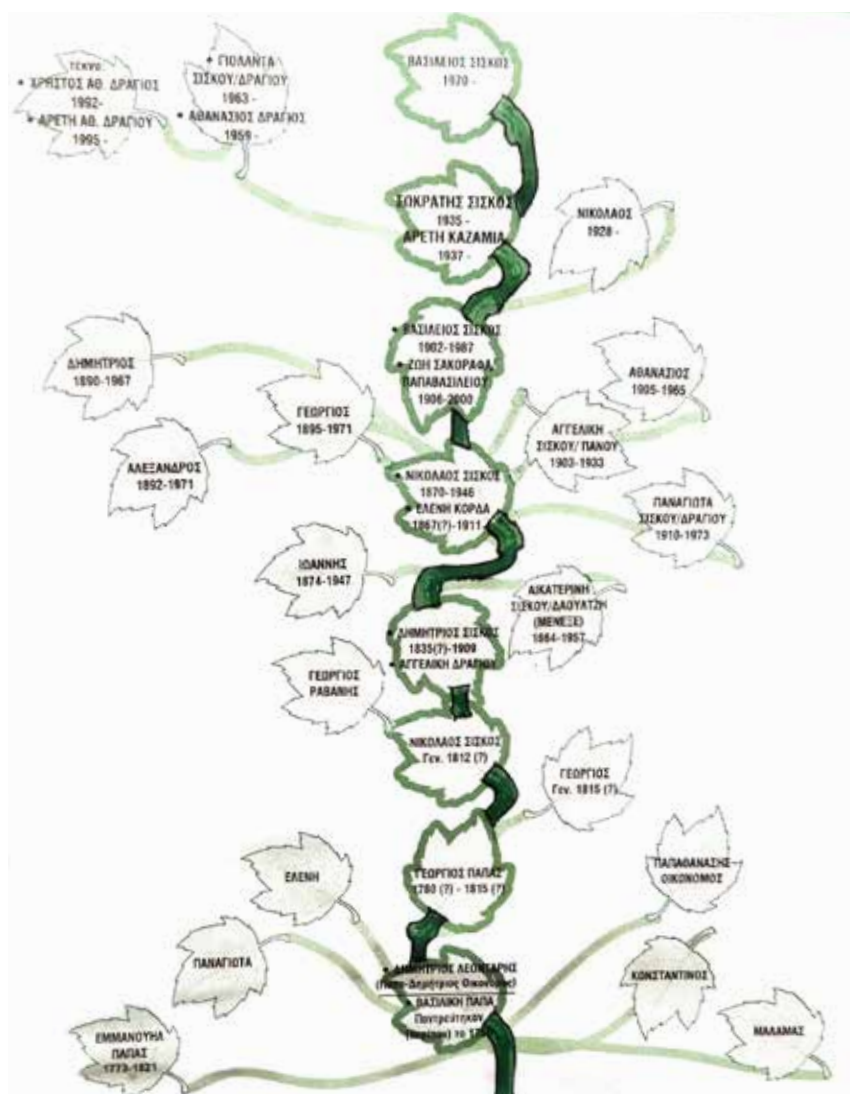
ΤΕΚΝΑ
• ΧΡΗΣΤΟΣ ΑΘ. ΔΡΑΓΙΟΣ 1992-
• ΑΡΕΤΗ ΑΘ. ΔΡΑΓΙΟΥ 1995-

• ΓΙΟΛΑΝΤΑ ΣΙΣΚΟΥ/ΔΡΑΓΙΟΥ 1963-
• ΑΘΑΝΑΣΙΟΣ ΔΡΑΓΙΟΣ 1959-

ΒΑΣΙΛΕΙΟΣ ΣΙΣΚΟΣ 1970-

ΣΩΚΡΑΤΗΣ ΣΙΣΚΟΣ 1935-
ΑΡΕΤΗ ΚΑΖΑΜΙΑ 1937-

ΝΙΚΟΛΑΟΣ 1928-

ΔΗΜΗΤΡΙΟΣ 1890-1967

• ΒΑΣΙΛΕΙΟΣ ΣΙΣΚΟΣ 1902-1987
• ΖΩΗ ΣΑΚΟΡΑΦΑ ΠΑΠΑΒΑΣΙΛΕΙΟΥ 1906-2000

ΑΘΑΝΑΣΙΟΣ 1905-1965

ΓΕΩΡΓΙΟΣ 1895-1971

ΑΓΓΕΛΙΚΗ ΣΙΣΚΟΥ/ ΠΑΝΟΥ 1903-1933

ΑΛΕΞΑΝΔΡΟΣ 1892-1971

• ΝΙΚΟΛΑΟΣ ΣΙΣΚΟΣ 1870-1946
• ΕΛΕΝΗ ΚΟΡΔΑ 1867(?)-1911

ΠΑΝΑΓΙΩΤΑ ΣΙΣΚΟΥ/ΔΡΑΓΙΟΥ 1910-1973

ΙΩΑΝΝΗΣ 1874-1947

ΑΙΚΑΤΕΡΙΝΗ ΣΙΣΚΟΥ/ΔΑΟΥΤΑΤΖΗ (ΜΕΝΕΞΕ) 1864-1957

• ΔΗΜΗΤΡΙΟΣ ΣΙΣΚΟΣ 1835(?)-1909
• ΑΓΓΕΛΙΚΗ ΔΡΑΓΙΟΥ

ΓΕΩΡΓΙΟΣ ΡΑΒΑΝΗΣ

ΝΙΚΟΛΑΟΣ ΣΙΣΚΟΣ Γεν. 1812 (?)

ΓΕΩΡΓΙΟΣ Γεν. 1815 (?)

ΠΑΠΑΘΑΝΑΣΗΣ ΟΙΚΟΝΟΜΟΣ

ΕΛΕΝΗ

ΓΕΩΡΓΙΟΣ ΠΑΠΑΣ 1780 (?) - 1815 (?)

ΠΑΝΑΓΙΩΤΑ

• ΔΗΜΗΤΡΙΟΣ ΛΕΟΝΤΑΡΗΣ (Παπα-Δημήτριος Οικονόμος)
ΒΑΣΙΛΙΚΗ ΠΑΠΑ
Παντρεύτηκαν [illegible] το 17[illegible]

ΚΩΝΣΤΑΝΤΙΝΟΣ

ΕΜΜΑΝΟΥΗΛ ΠΑΠΑΣ 1773-1821

ΜΑΛΑΜΑΣ